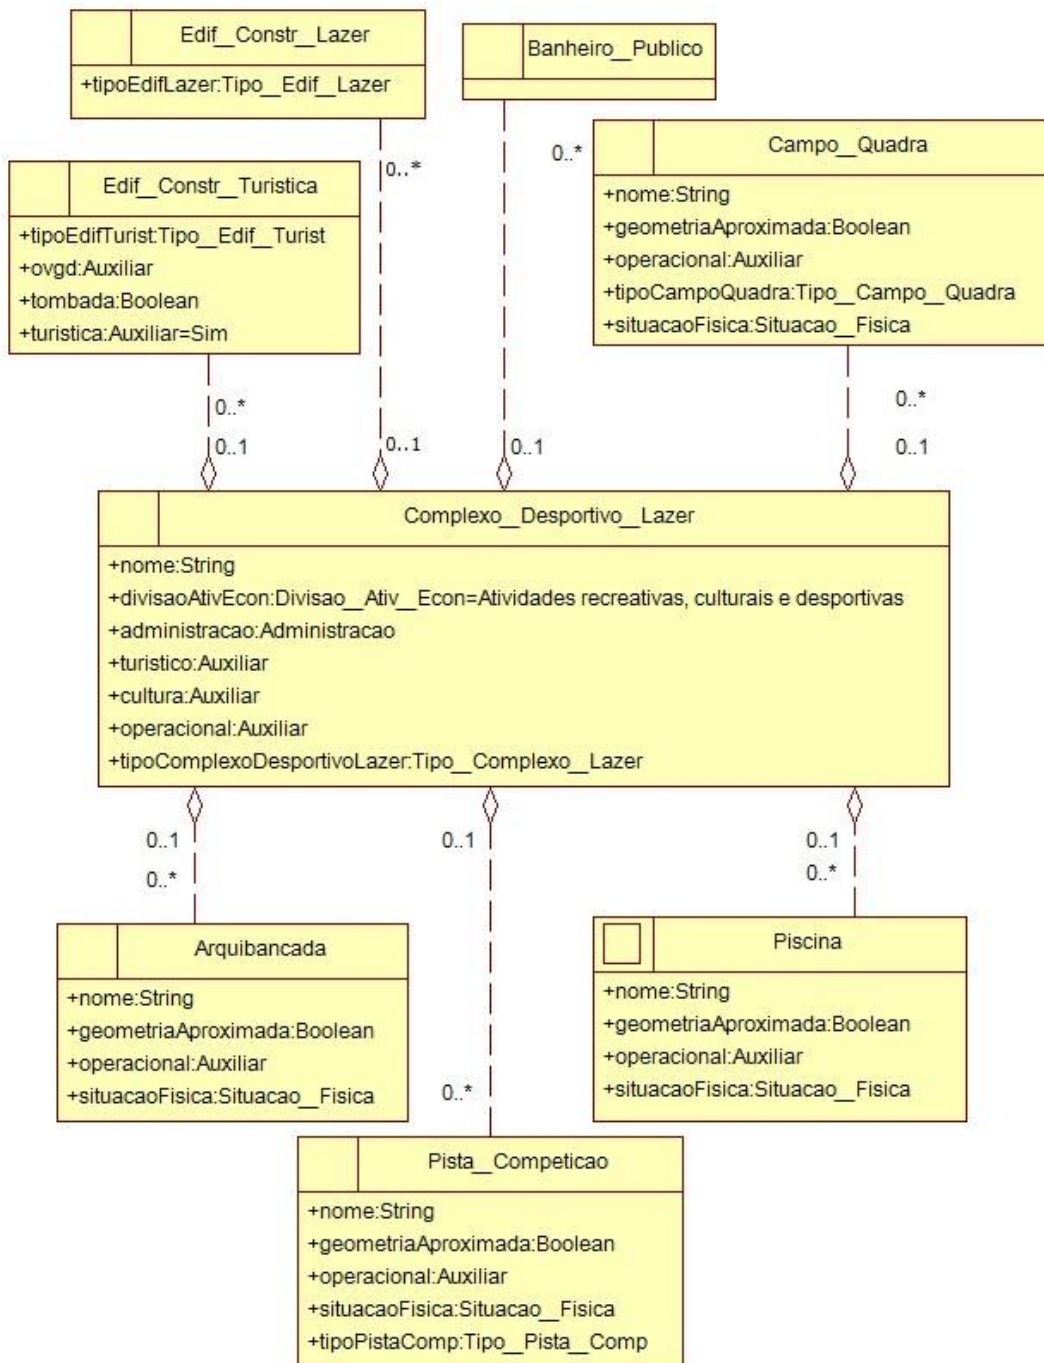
Edif__Constr__Lazer
+tipoEdifLazer:Tipo__Edif__Lazer

Banheiro__Publico

Edif__Constr__Turistica
+tipoEdifTurist:Tipo__Edif__Turist
+ovgd:Auxiliar
+tombada:Boolean
+turistica:Auxiliar=Sim

0..*

0..*

Campo__Quadra
+nome:String
+geometriaAproximada:Boolean
+operacional:Auxiliar
+tipoCampoQuadra:Tipo__Campo__Quadra
+situacaoFisica:Situacao__Fisica

0..*
0..1

0..1

0..1

0..*
0..1

Complexo__Desportivo__Lazer
+nome:String
+divisaoAtivEcon:Divisao__Ativ__Econ=Atividades recreativas, culturais e desportivas
+administracao:Administracao
+turistico:Auxiliar
+cultura:Auxiliar
+operacional:Auxiliar
+tipoComplexoDesportivoLazer:Tipo__Complexo__Lazer

0..1
0..*

0..1

0..1
0..*

Arquibancada
+nome:String
+geometriaAproximada:Boolean
+operacional:Auxiliar
+situacaoFisica:Situacao__Fisica

Piscina
+nome:String
+geometriaAproximada:Boolean
+operacional:Auxiliar
+situacaoFisica:Situacao__Fisica

0..*

Pista__Competicao
+nome:String
+geometriaAproximada:Boolean
+operacional:Auxiliar
+situacaoFisica:Situacao__Fisica
+tipoPistaComp:Tipo__Pista__Comp